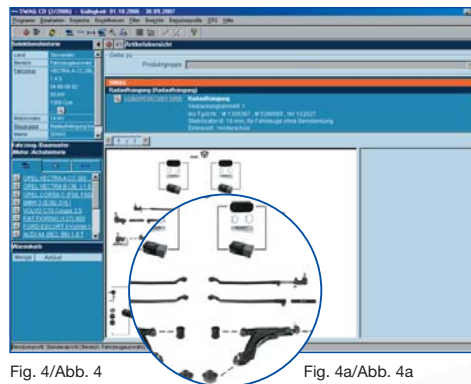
SWAG CD (2/2006) - Gültigkeit: 01.10.2006 - 30.09.2007

Programm Bearbeiten Bereiche Registrieren Filter Resultate Bestellvorgänge DFÜ Hilfe

Selektionshistorie

Artikelübersicht

Gehe zu

Produktgruppe

Radaufhängung (Radaufhängung)

Radaufhängung

Verpackungseinheit: 1

Fahrzeug-Baumuster

Motor Achsbauteile

OPEL VECTRA A CC

OPEL VECTRA B CC

OPEL CORSA C

BMW 3 (E36)

VOLVO 170 Coupe

FIAT PUNTO

FORD ESCORT

AUDI A4

Warenkorb

Menge Artikel

Fig. 4/Abb. 4

Fig. 4a/Abb. 4a